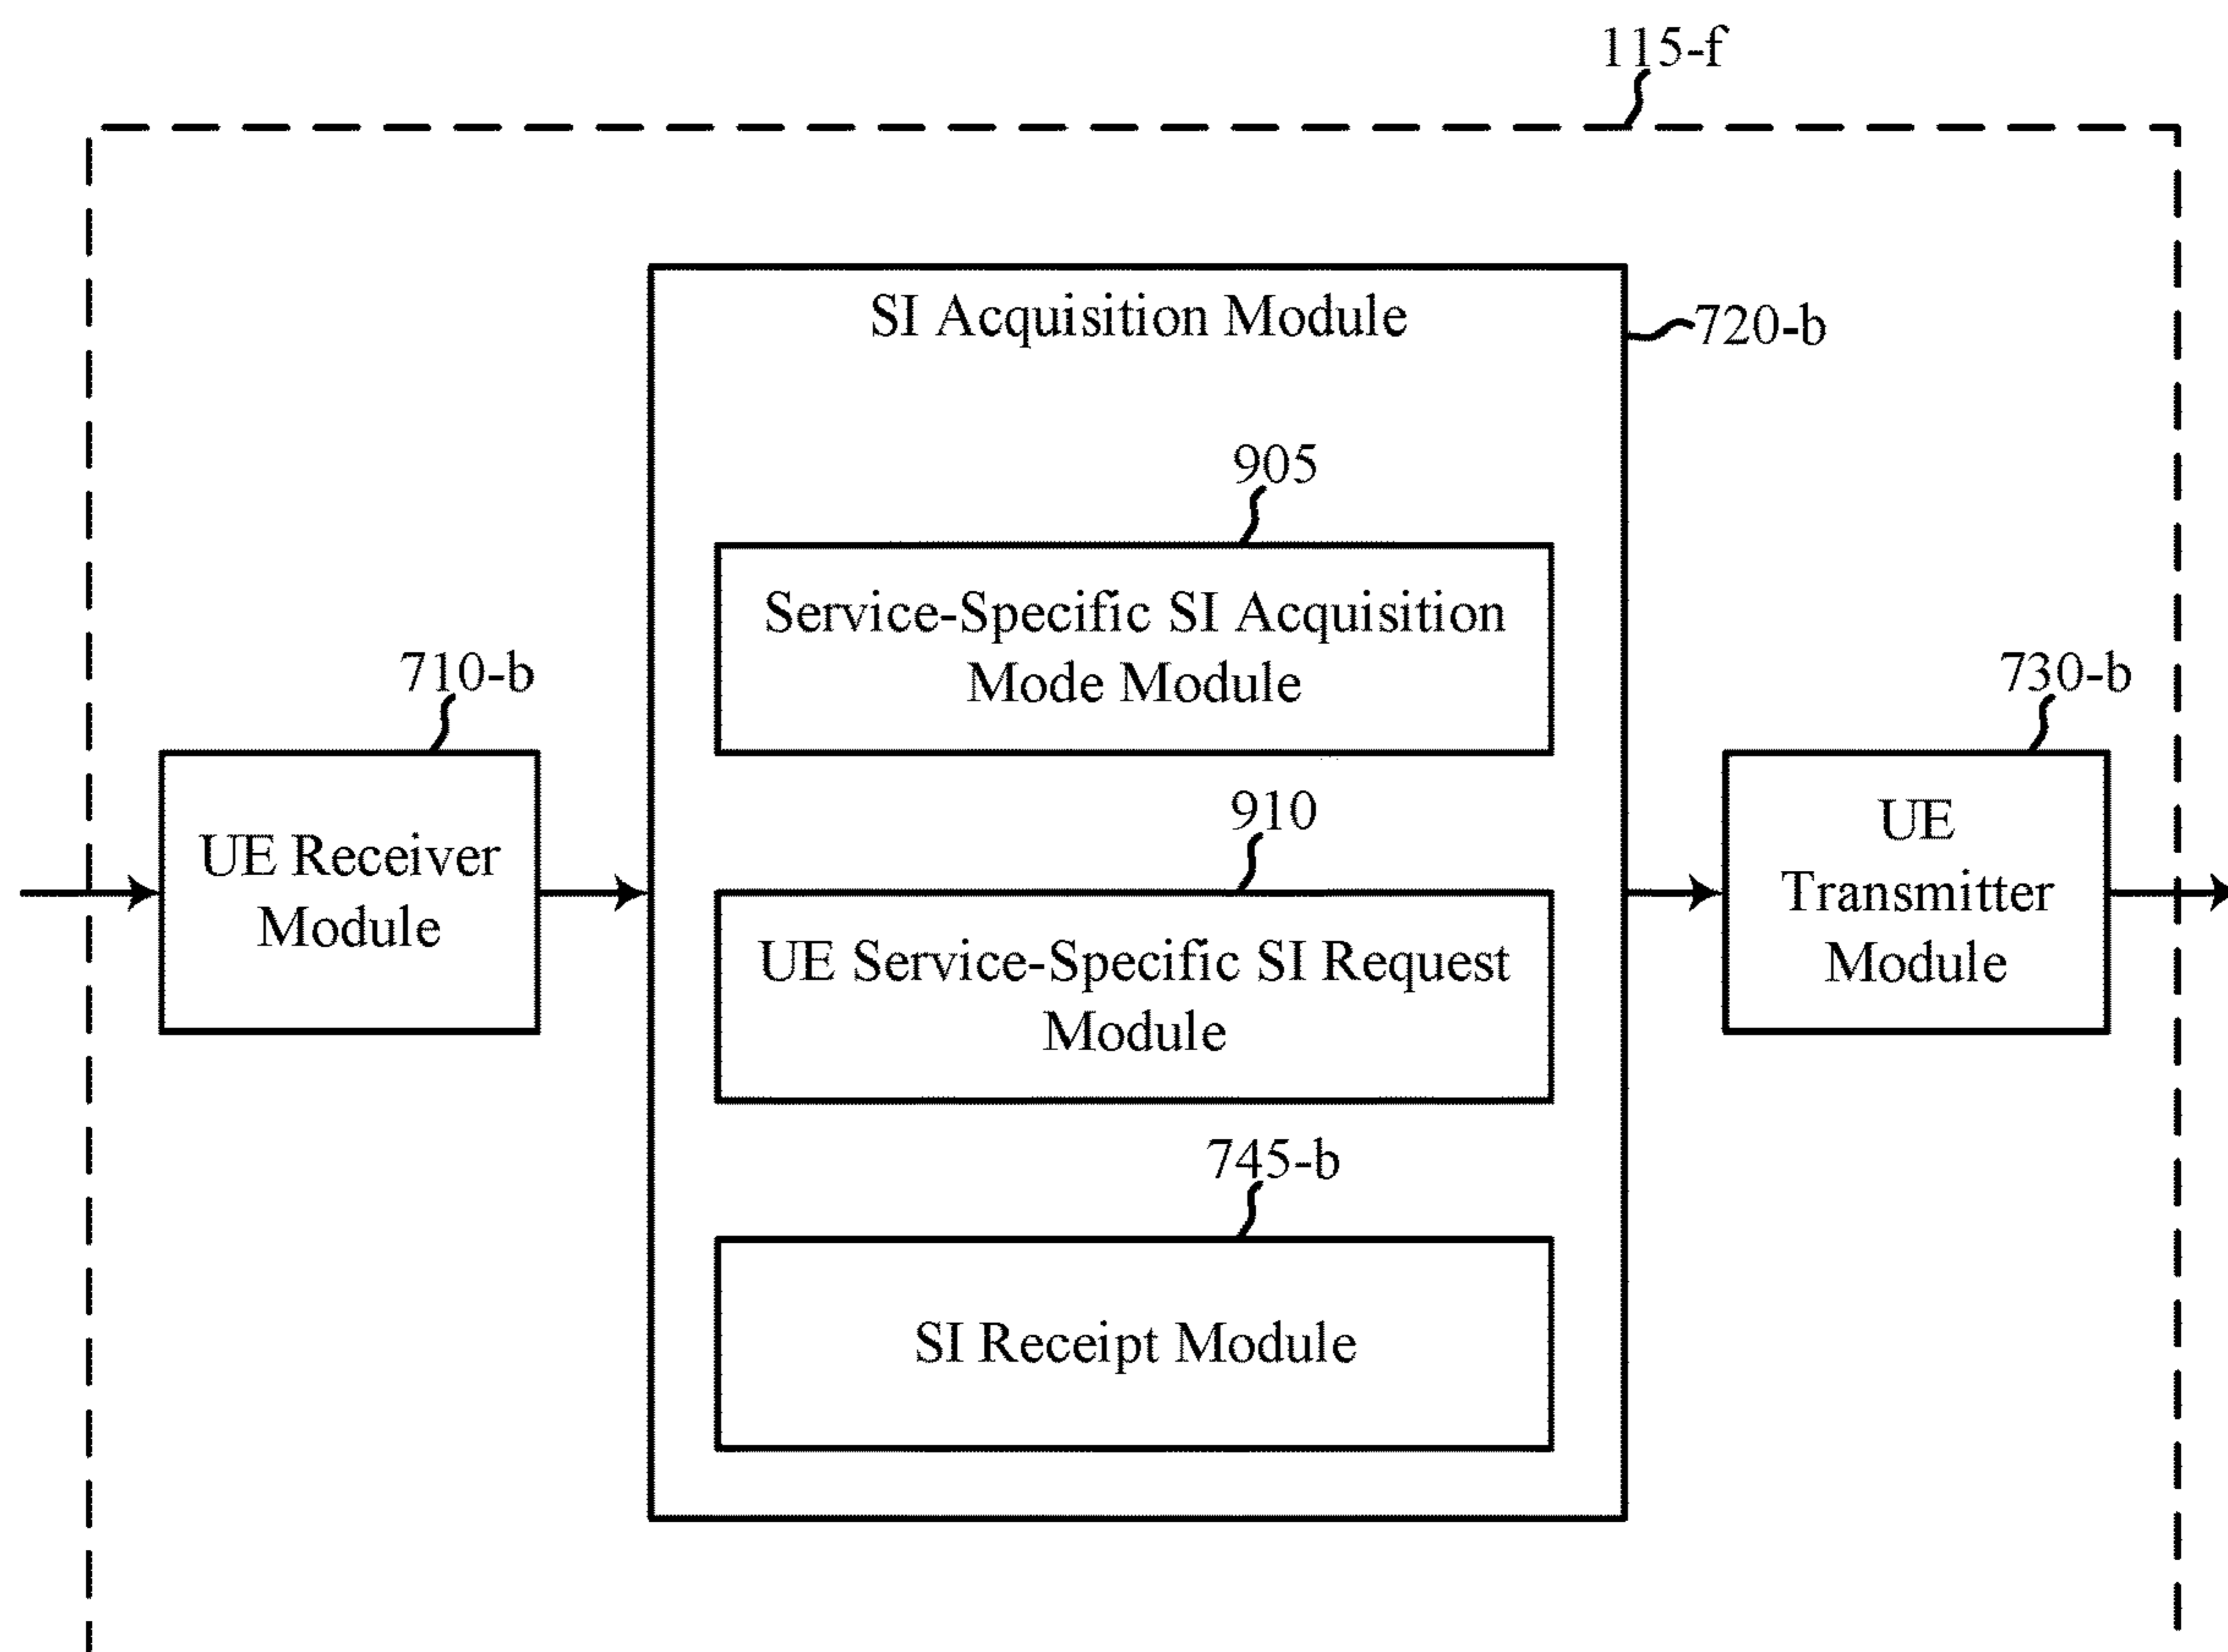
115-f

SI Acquisition Module

720-b

905

Service-Specific SI Acquisition Mode Module

710-b

UE Receiver Module

910

UE Service-Specific SI Request Module

730-b

UE Transmitter Module

745-b

SI Receipt Module